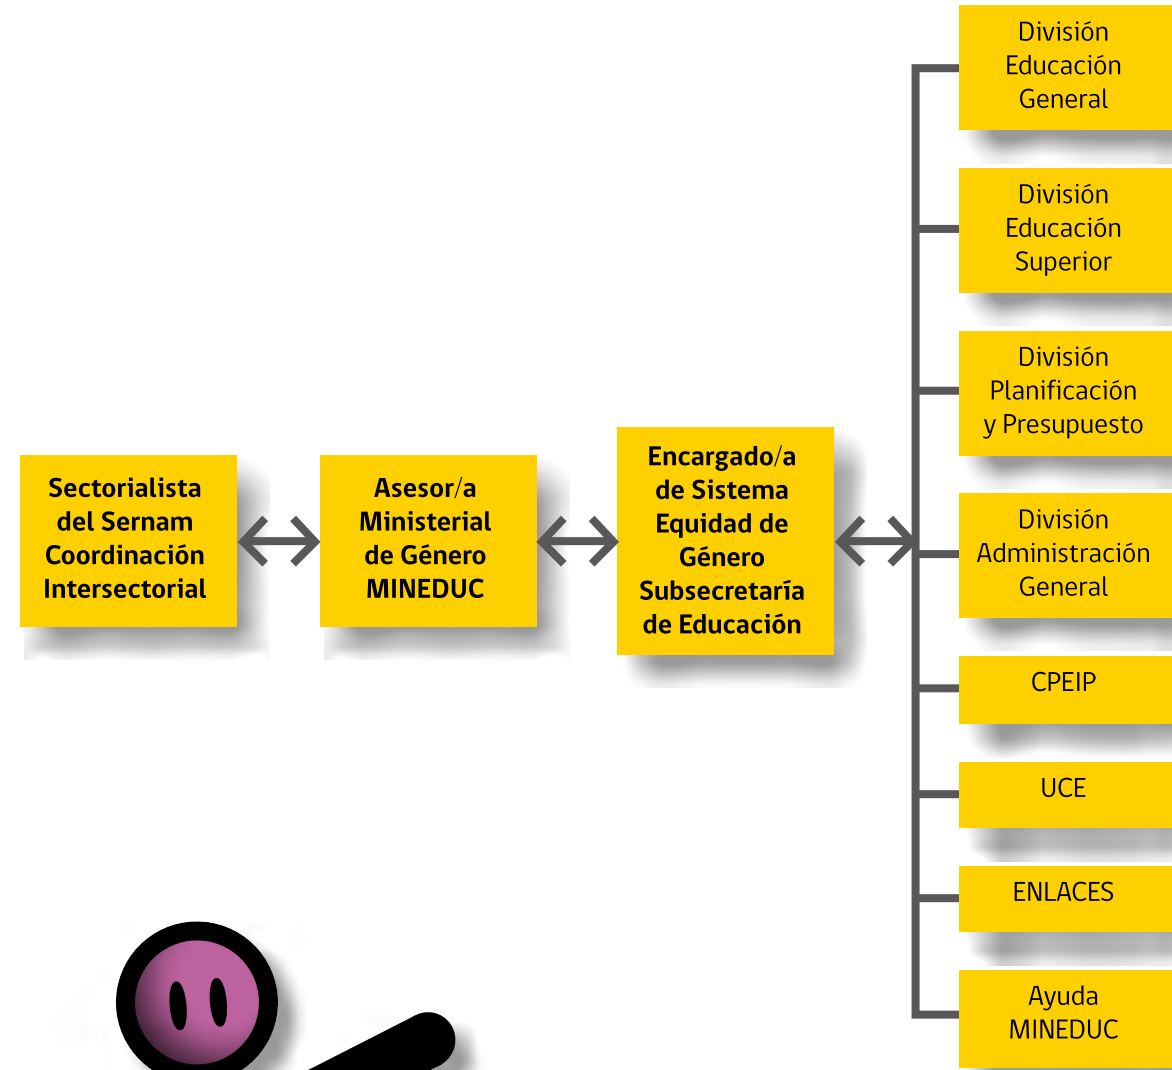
Sectorialista del Sernam Coordinación Intersectorial

Asesor/a Ministerial de Género MINEDUC

Encargado/a de Sistema Equidad de Género Subsecretaría de Educación

División Educación General

División Educación Superior

División Planificación y Presupuesto

División Administración General

CPEIP

UCE

ENLACES

Ayuda MINEDUC